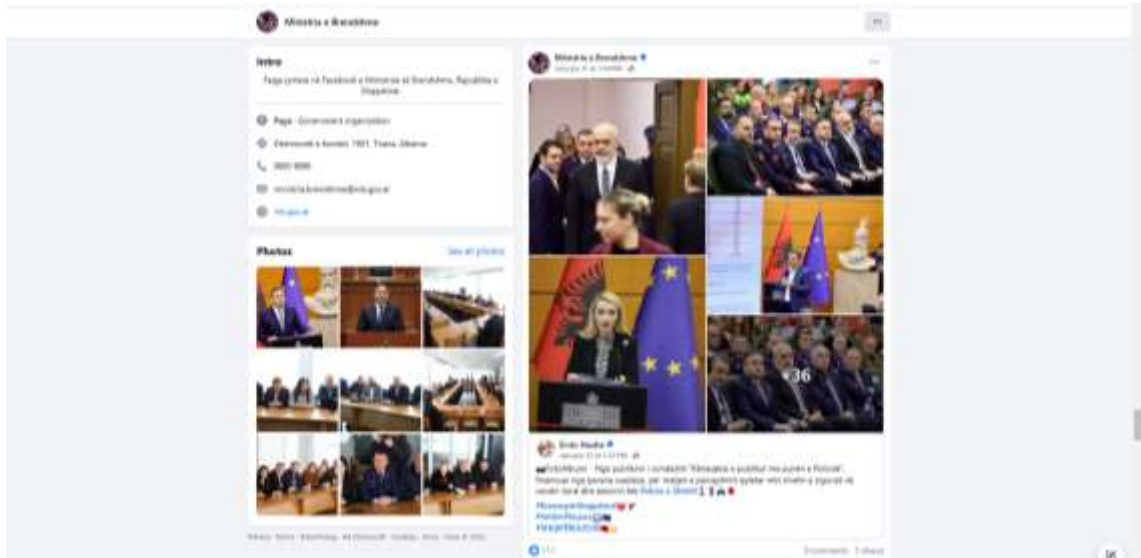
Ministria e Brendshme

Intro

Faqja zyrtare në Facebook e Ministrisë së Brendshme, Republika e Shqipërisë

Page · Government organization

Dëshmorët e Kombit, 1001, Tirana, Albania

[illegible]

ministria.brendshme@mb.gov.al

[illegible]

Photos

See all photos

Ministria e Brendshme
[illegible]

+36

Ervin Hoxha
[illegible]

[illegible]

Privacy · Terms · Advertising · Ad Choices · Cookies · More · Meta © 2025

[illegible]

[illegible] comments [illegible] shares